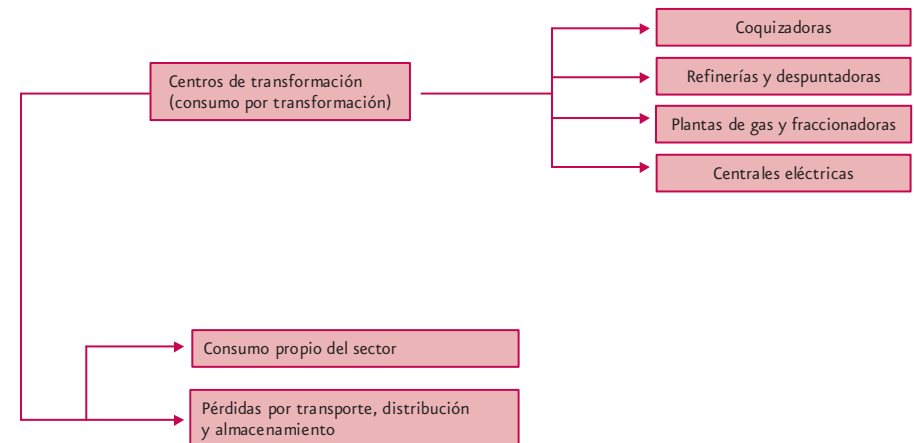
Centros de transformación (consumo por transformación)

Coquizadoras

Refinerías y despuntadoras

Plantas de gas y fraccionadoras

Centrales eléctricas

Consumo propio del sector

Pérdidas por transporte, distribución y almacenamiento